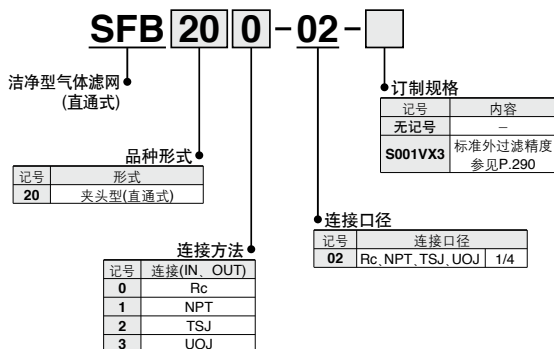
SFB 20 0 - 02 -

洁净型气体滤网
(直通式)

品种形式

| 记号 | 形式 |
|---|---|
| 20 | 夹头型(直通式) |

连接方法

| 记号 | 连接(IN、OUT) |
|---|---|
| 0 | Rc |
| 1 | NPT |
| 2 | TSJ |
| 3 | UOJ |

连接口径

| 记号 | 连接口径 | |
|---|---|---|
| 02 | Rc、NPT、TSJ、UOJ | 1/4 |

订制规格

| 记号 | 内容 |
|---|---|
| 无记号 | – |
| S001VX3 | 标准外过滤精度 参见P.290 |